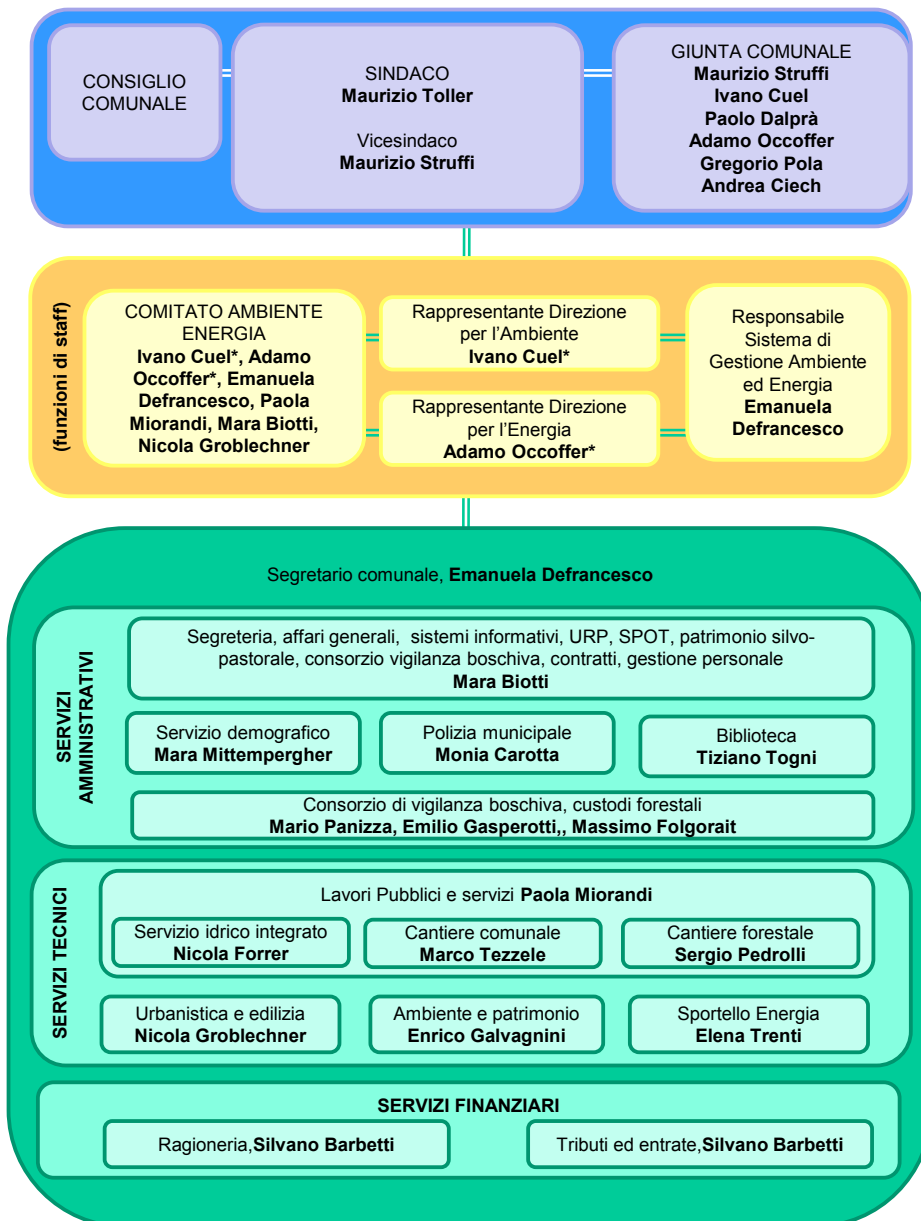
CONSIGLIO COMUNALE

SINDACO
**Maurizio Toller**

Vicesindaco
**Maurizio Struffi**

GIUNTA COMUNALE
**Maurizio Struffi**
**Ivano Cuel**
**Paolo Dalprà**
**Adamo Occoffer**
**Gregorio Pola**
**Andrea Ciech**

(funzioni di staff)

COMITATO AMBIENTE ENERGIA
**Ivano Cuel\*, Adamo Occoffer\*, Emanuela Defrancesco, Paola Miorandi, Mara Biotti, Nicola Groblechner**

Rappresentante Direzione per l'Ambiente
**Ivano Cuel\***

Rappresentante Direzione per l'Energia
**Adamo Occoffer\***

Responsabile Sistema di Gestione Ambiente ed Energia
**Emanuela Defrancesco**

Segretario comunale, **Emanuela Defrancesco**

SERVIZI AMMINISTRATIVI

Segreteria, affari generali, sistemi informativi, URP, SPOT, patrimonio silvopastorale, consorzio vigilanza boschiva, contratti, gestione personale
**Mara Biotti**

Servizio demografico
**Mara Mittempergher**

Polizia municipale
**Monia Carotta**

Biblioteca
**Tiziano Togni**

Consorzio di vigilanza boschiva, custodi forestali
**Mario Panizza, Emilio Gasperotti,, Massimo Folgorait**

SERVIZI TECNICI

Lavori Pubblici e servizi **Paola Miorandi**

Servizio idrico integrato
**Nicola Forrer**

Cantiere comunale
**Marco Tezzele**

Cantiere forestale
**Sergio Pedrolli**

Urbanistica e edilizia
**Nicola Groblechner**

Ambiente e patrimonio
**Enrico Galvagnini**

Sportello Energia
**Elena Trenti**

**SERVIZI FINANZIARI**

Ragioneria,**Silvano Barbetti**

Tributi ed entrate,**Silvano Barbetti**